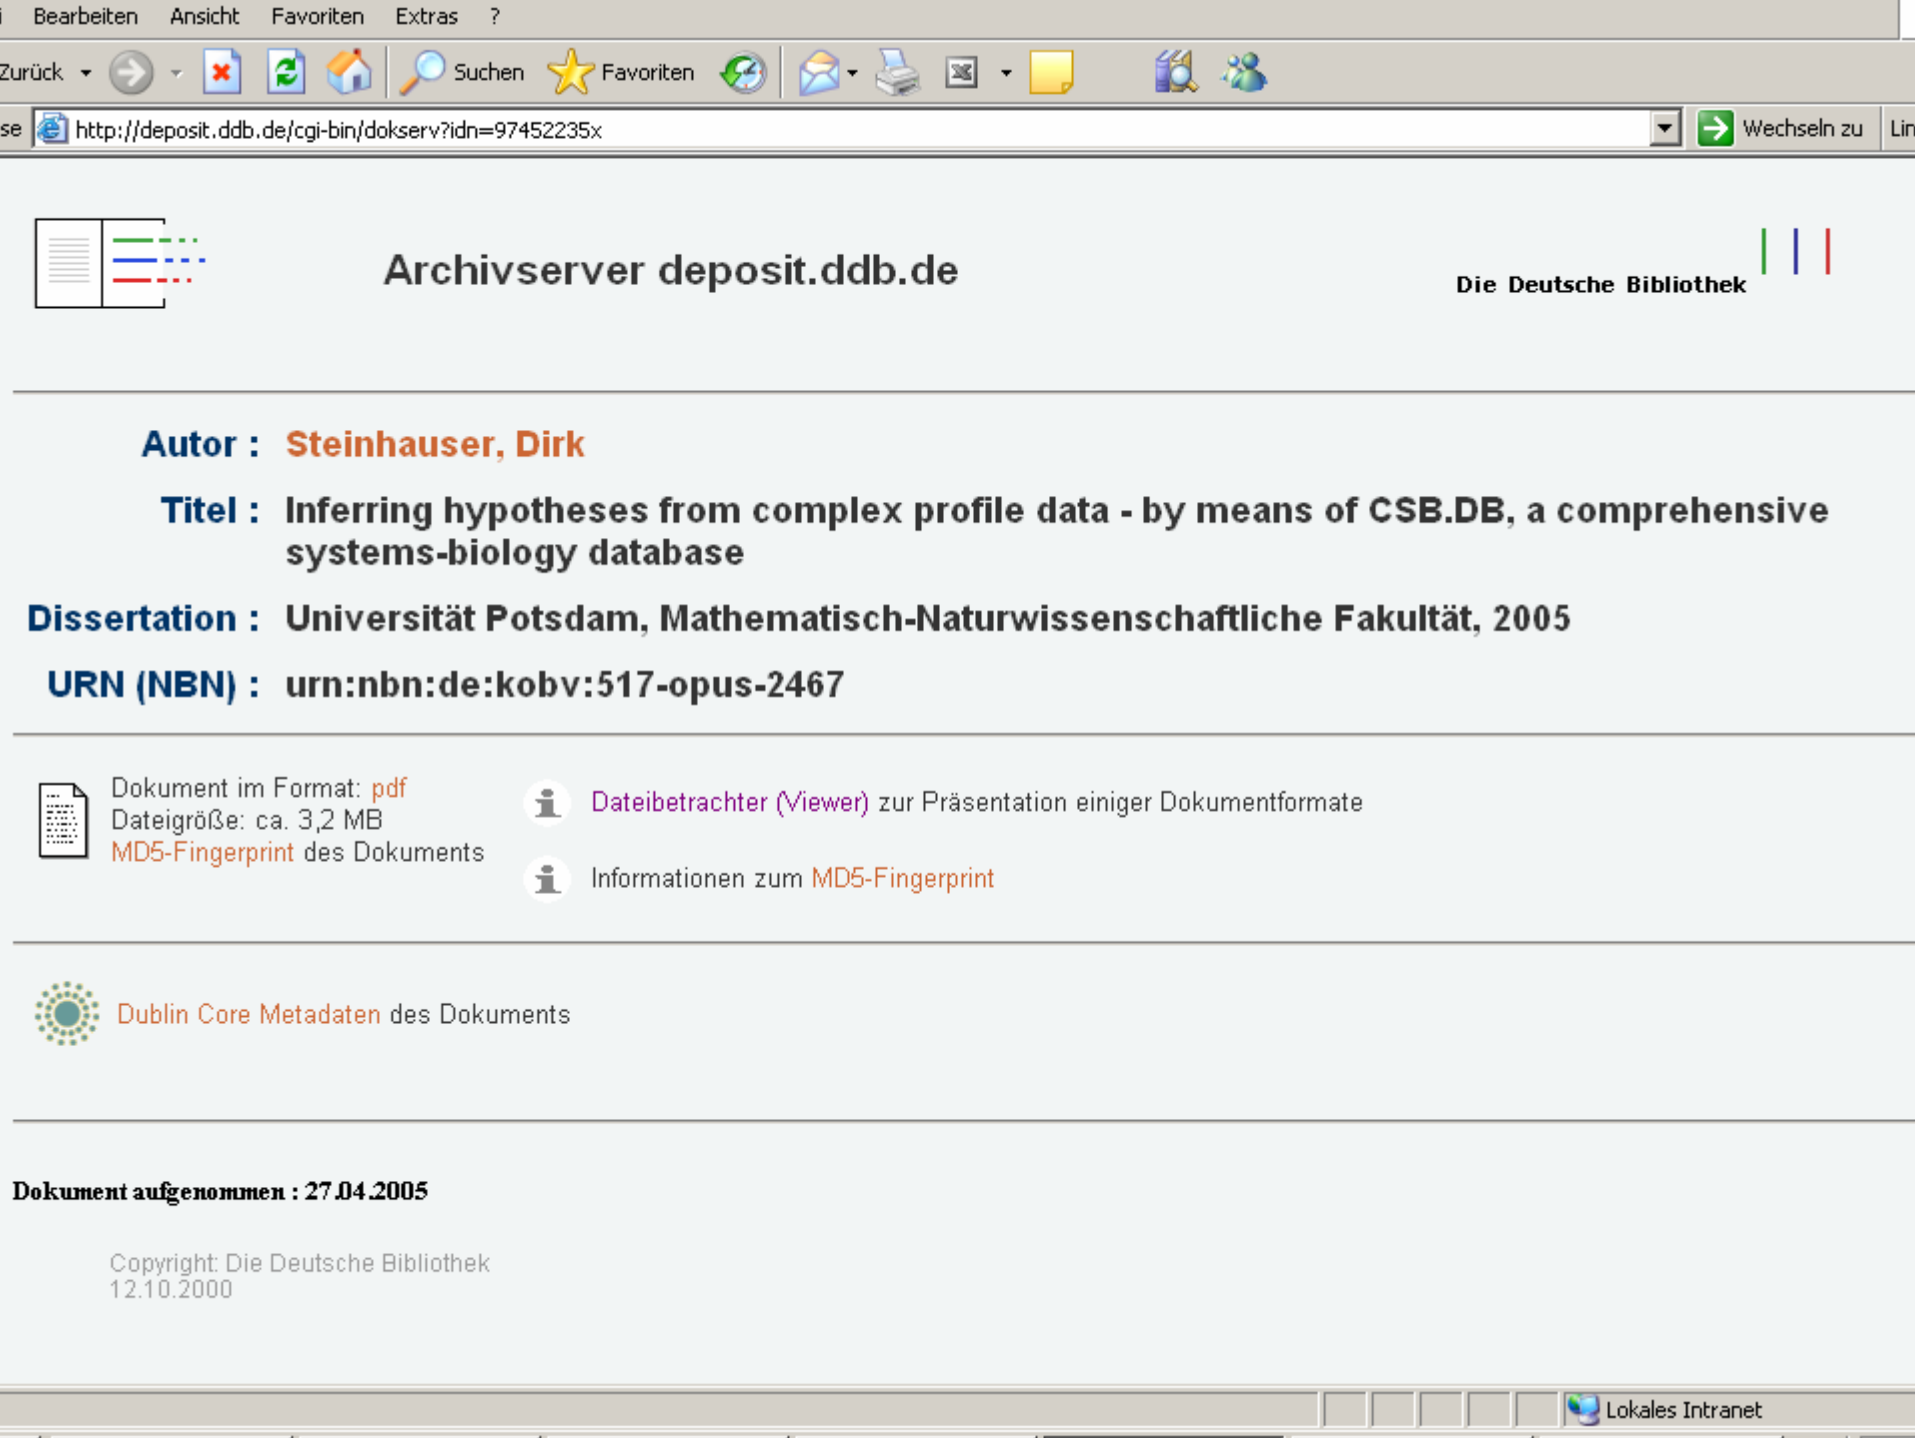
i Bearbeiten Ansicht Favoriten Extras ?

Zurück Suchen Favoriten

se http://deposit.ddb.de/cgi-bin/dokserv?idn=97452235x Wechseln zu Lin

Archivserver deposit.ddb.de

Die Deutsche Bibliothek

Autor : Steinhauser, Dirk

Titel : Inferring hypotheses from complex profile data - by means of CSB.DB, a comprehensive systems-biology database

Dissertation : Universität Potsdam, Mathematisch-Naturwissenschaftliche Fakultät, 2005

URN (NBN) : urn:nbn:de:kobv:517-opus-2467

Dokument im Format: pdf
Dateigröße: ca. 3,2 MB
MD5-Fingerprint des Dokuments

Dateibetrachter (Viewer) zur Präsentation einiger Dokumentformate

Informationen zum MD5-Fingerprint

Dublin Core Metadaten des Dokuments

Dokument aufgenommen : 27.04.2005

Copyright: Die Deutsche Bibliothek
12.10.2000

Lokales Intranet